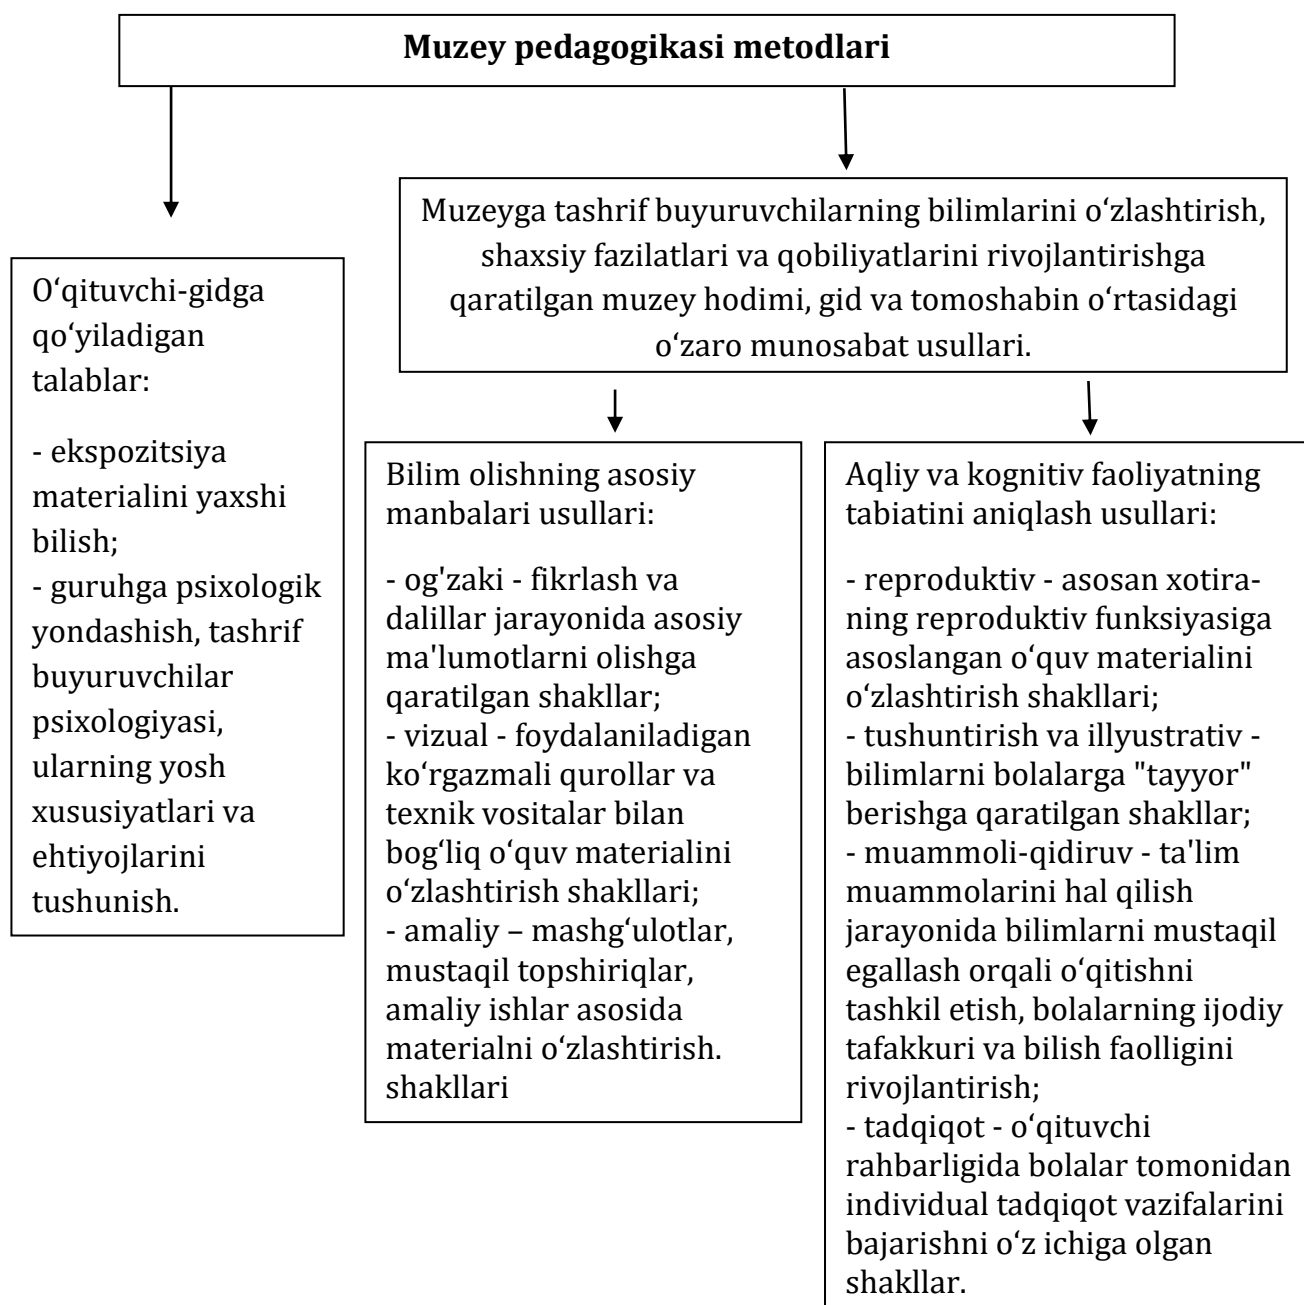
**Muzey pedagogikasi metodlari**

Muzeyga tashrif buyuruvchilarning bilimlarini oʻzlashtirish, shaxsiy fazilatlari va qobiliyatlarini rivojlantirishga qaratilgan muzey hodimi, gid va tomoshabin oʻrtasidagi oʻzaro munosabat usullari.

Oʻqituvchi-gidga qoʻyiladigan talablar:

- ekspozitsiya materialini yaxshi bilish;
- guruhga psixologik yondashish, tashrif buyuruvchilar psixologiyasi, ularning yosh xususiyatlari va ehtiyojlarini tushunish.

Bilim olishning asosiy manbalari usullari:

- og'zaki - fikrlash va dalillar jarayonida asosiy ma'lumotlarni olishga qaratilgan shakllar;
- vizual - foydalaniladigan koʻrgazmali qurollar va texnik vositalar bilan bogʻliq oʻquv materialini oʻzlashtirish shakllari;
- amaliy – mashgʻulotlar, mustaqil topshiriqlar, amaliy ishlar asosida materialni oʻzlashtirish. shakllari

Aqliy va kognitiv faoliyatning tabiatini aniqlash usullari:

- reproduktiv - asosan xotiraning reproduktiv funksiyasiga asoslangan oʻquv materialini oʻzlashtirish shakllari;
- tushuntirish va illyustrativ - bilimlarni bolalarga "tayyor" berishga qaratilgan shakllar;
- muammoli-qidiruv - ta'lim muammolarini hal qilish jarayonida bilimlarni mustaqil egallash orqali oʻqitishni tashkil etish, bolalarning ijodiy tafakkuri va bilish faolligini rivojlantirish;
- tadqiqot - oʻqituvchi rahbarligida bolalar tomonidan individual tadqiqot vazifalarini bajarishni oʻz ichiga olgan shakllar.